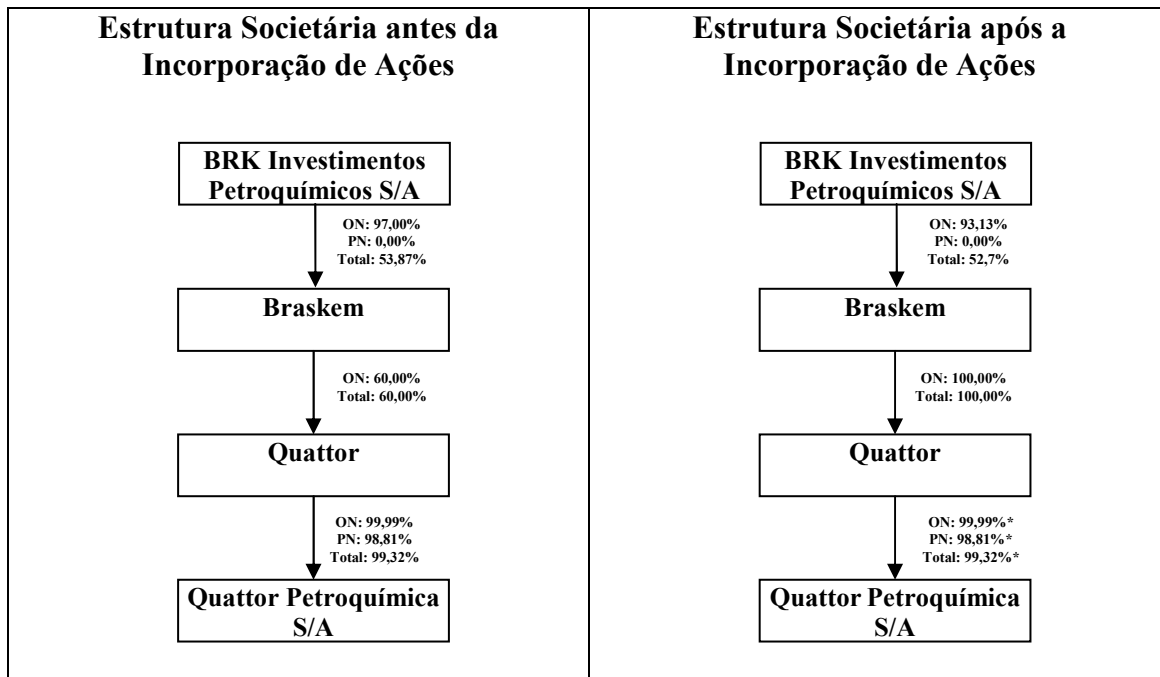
Estrutura Societária antes da Incorporação de Ações

BRK Investimentos Petroquímicos S/A

ON: 97,00%
PN: 0,00%
Total: 53,87%

Braskem

ON: 60,00%
Total: 60,00%

Quattor

ON: 99,99%
PN: 98,81%
Total: 99,32%

Quattor Petroquímica S/A

Estrutura Societária após a Incorporação de Ações

BRK Investimentos Petroquímicos S/A

ON: 93,13%
PN: 0,00%
Total: 52,7%

Braskem

ON: 100,00%
Total: 100,00%

Quattor

ON: 99,99%*
PN: 98,81%*
Total: 99,32%*

Quattor Petroquímica S/A